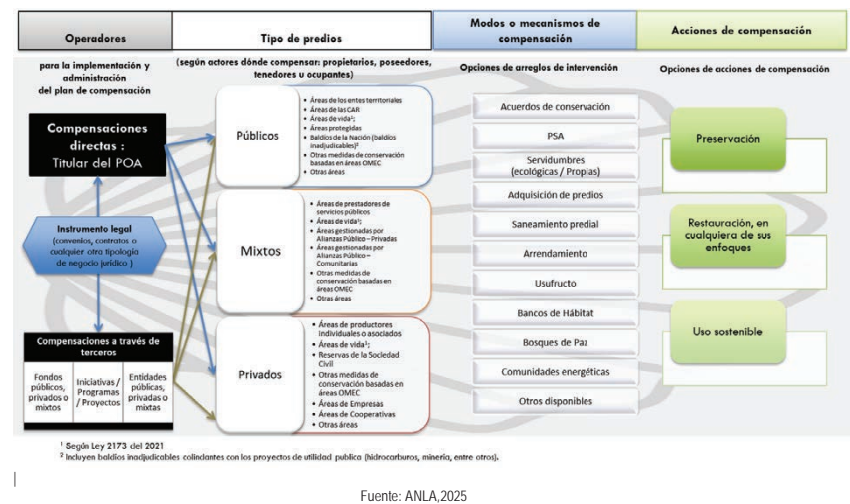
Operadores

Tipo de predios

Modos o mecanismos de compensación

Acciones de compensación

para la implementación y administración del plan de compensación

(según actores dónde compensar: propietarios, poseedores, tenedores u ocupantes)

Opciones de arreglos de intervención

Opciones de acciones de compensación

Compensaciones directas : Titular del POA

Instrumento legal (convenios, contratos o cualquier otra tipología de negocio jurídico )

Compensaciones a través de terceros

Fondos públicos, privados o mixtos

Iniciativas / Programas / Proyectos

Entidades públicas, privadas o mixtas

Públicos

• Áreas de los entes territoriales
• Áreas de las CAR
• Áreas de vida¹;
• Áreas protegidas
• Baldíos de la Nación (baldíos inadjudicables)²
• Otras medidas de conservación basadas en áreas OMEC
• Otras áreas

Mixtos

• Áreas de prestadores de servicios públicos
• Áreas de vida¹;
• Áreas gestionadas por Alianzas Público – Privadas
• Áreas gestionadas por Alianzas Público – Comunitarias
• Otras medidas de conservación basadas en áreas OMEC
• Otras áreas

Privados

• Áreas de productores individuales o asociados
• Áreas de vida¹;
• Reservas de la Sociedad Civil
• Otras medidas de conservación basadas en áreas OMEC
• Áreas de Empresas
• Áreas de Cooperativas
• Otras áreas

Acuerdos de conservación

PSA

Servidumbres (ecológicas / Propas)

Adquisición de predios

Saneamiento predial

Arrendamiento

Usufructo

Bancos de Hábitat

Bosques de Paz

Comunidades energéticas

Otros disponibles

Preservación

Restauración, en cualquiera de sus enfoques

Uso sostenible

¹ Según Ley 2173 del 2021
² Incluyen baldíos inadjudicables colindantes con los proyectos de utilidad publica (hidrocarburos, minería, entre otros).

Fuente: ANLA,2025